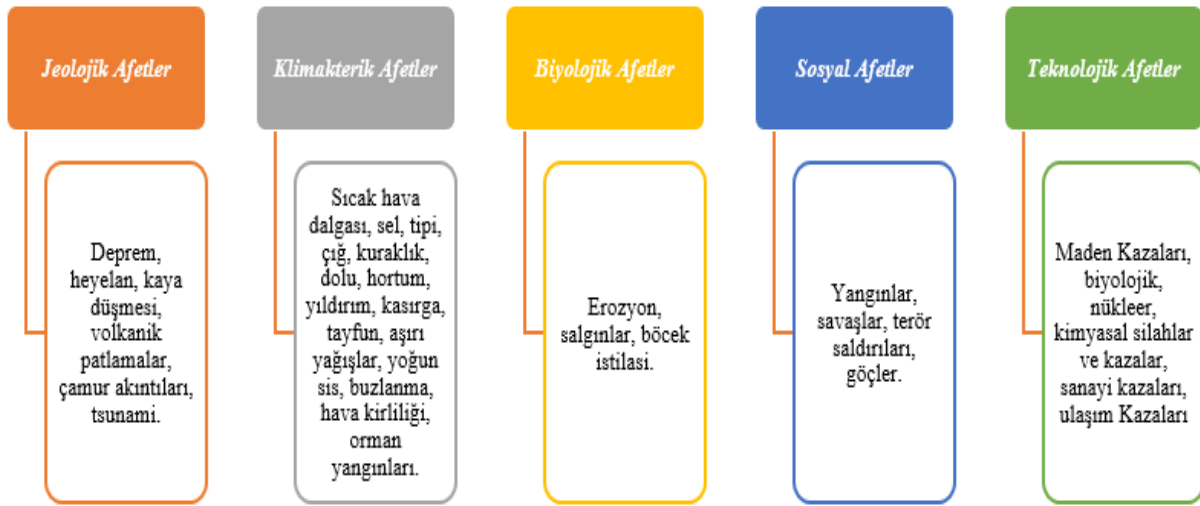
Jeolojik Afetler

Deprem, heyelan, kaya düşmesi, volkanik patlamalar, çamur akıntıları, tsunami.

Klimakterik Afetler

Sıcak hava dalgası, sel, tipi, çığ, kuraklık, dolu, hortum, yıldırım, kasırga, tayfun, aşırı yağışlar, yoğun sis, buzlanma, hava kirliliği, orman yangınları.

Biyolojik Afetler

Erozyon, salgınlar, böcek istilası.

Sosyal Afetler

Yangınlar, savaşlar, terör saldırıları, göçler.

Teknolojik Afetler

Maden Kazaları, biyolojik, nükleer, kimyasal silahlar ve kazalar, sanayi kazaları, ulaşım Kazaları